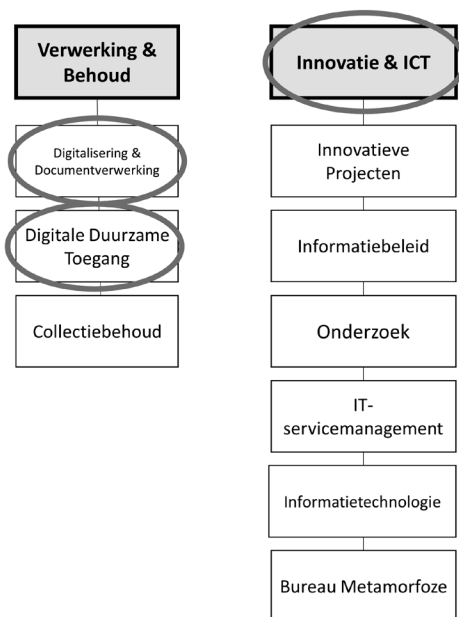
Verwerking & Behoud

Digitalisering & Documentverwerking

Digitale Duurzame Toegang

Collectiebehoud

Innovatie & ICT

Innovatieve Projecten

Informatiebeleid

Onderzoek

IT-servicemanagement

Informatietechnologie

Bureau Metamorfoze